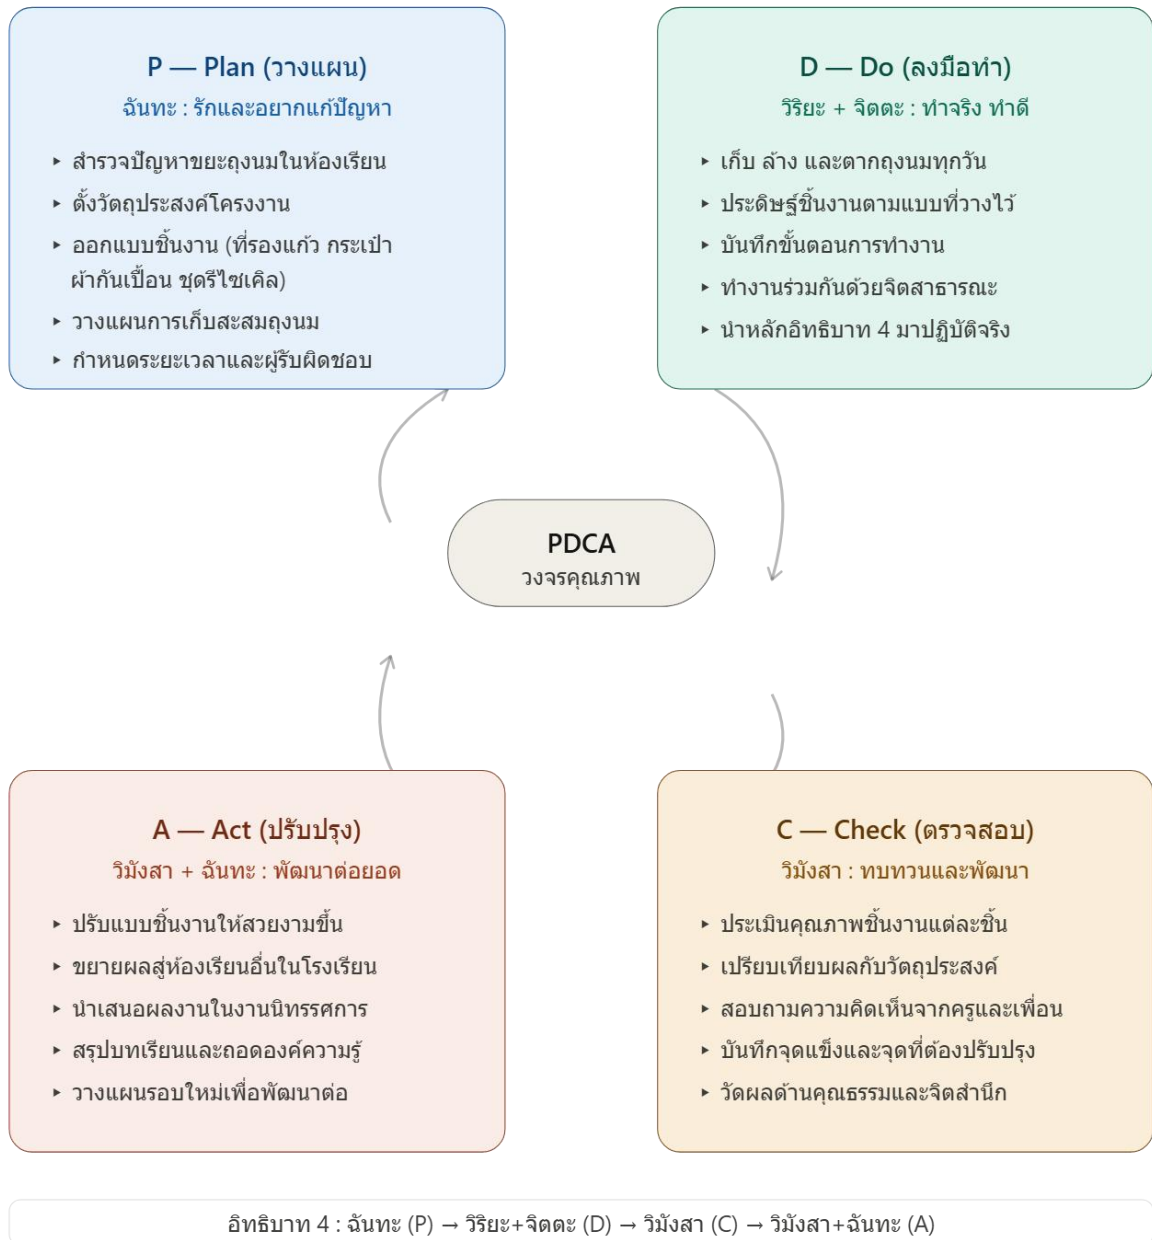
P — Plan (วางแผน)

ฉันทะ : รักและอยากแก้ปัญหา

- สำรวจปัญหาขยะถุงนมในห้องเรียน
- ตั้งวัตถุประสงค์โครงงาน
- ออกแบบชิ้นงาน (ที่รองแก้ว กระเป๋า ผ้ากันเปื้อน ชุดรีไซเคิล)
- วางแผนการเก็บสะสมถุงนม
- กำหนดระยะเวลาและผู้รับผิดชอบ

D — Do (ลงมือทำ)

วิริยะ + จิตตะ : ทำจริง ทำดี

- เก็บ ล้าง และตากถุงนมทุกวัน
- ประดิษฐ์ชิ้นงานตามแบบที่วางไว้
- บันทึกขั้นตอนการทำงาน
- ทำงานร่วมกันด้วยจิตสาธารณะ
- นำหลักอิทธิบาท 4 มาปฏิบัติจริง

PDCA

วงจรคุณภาพ

A — Act (ปรับปรุง)

วิมังสา + ฉันทะ : พัฒนาต่อยอด

- ปรับแบบชิ้นงานให้สวยงามขึ้น
- ขยายผลสู่ห้องเรียนอื่นในโรงเรียน
- นำเสนอผลงานในงานนิทรรศการ
- สรุปบทเรียนและถอดองค์ความรู้
- วางแผนรอบใหม่เพื่อพัฒนาต่อ

C — Check (ตรวจสอบ)

วิมังสา : ทบทวนและพัฒนา

- ประเมินคุณภาพชิ้นงานแต่ละชิ้น
- เปรียบเทียบผลกับวัตถุประสงค์
- สอบถามความคิดเห็นจากครูและเพื่อน
- บันทึกจุดแข็งและจุดที่ต้องปรับปรุง
- วัดผลด้านคุณธรรมและจิตสำนึก

อิทธิบาท 4 : ฉันทะ (P) → วิริยะ+จิตตะ (D) → วิมังสา (C) → วิมังสา+ฉันทะ (A)